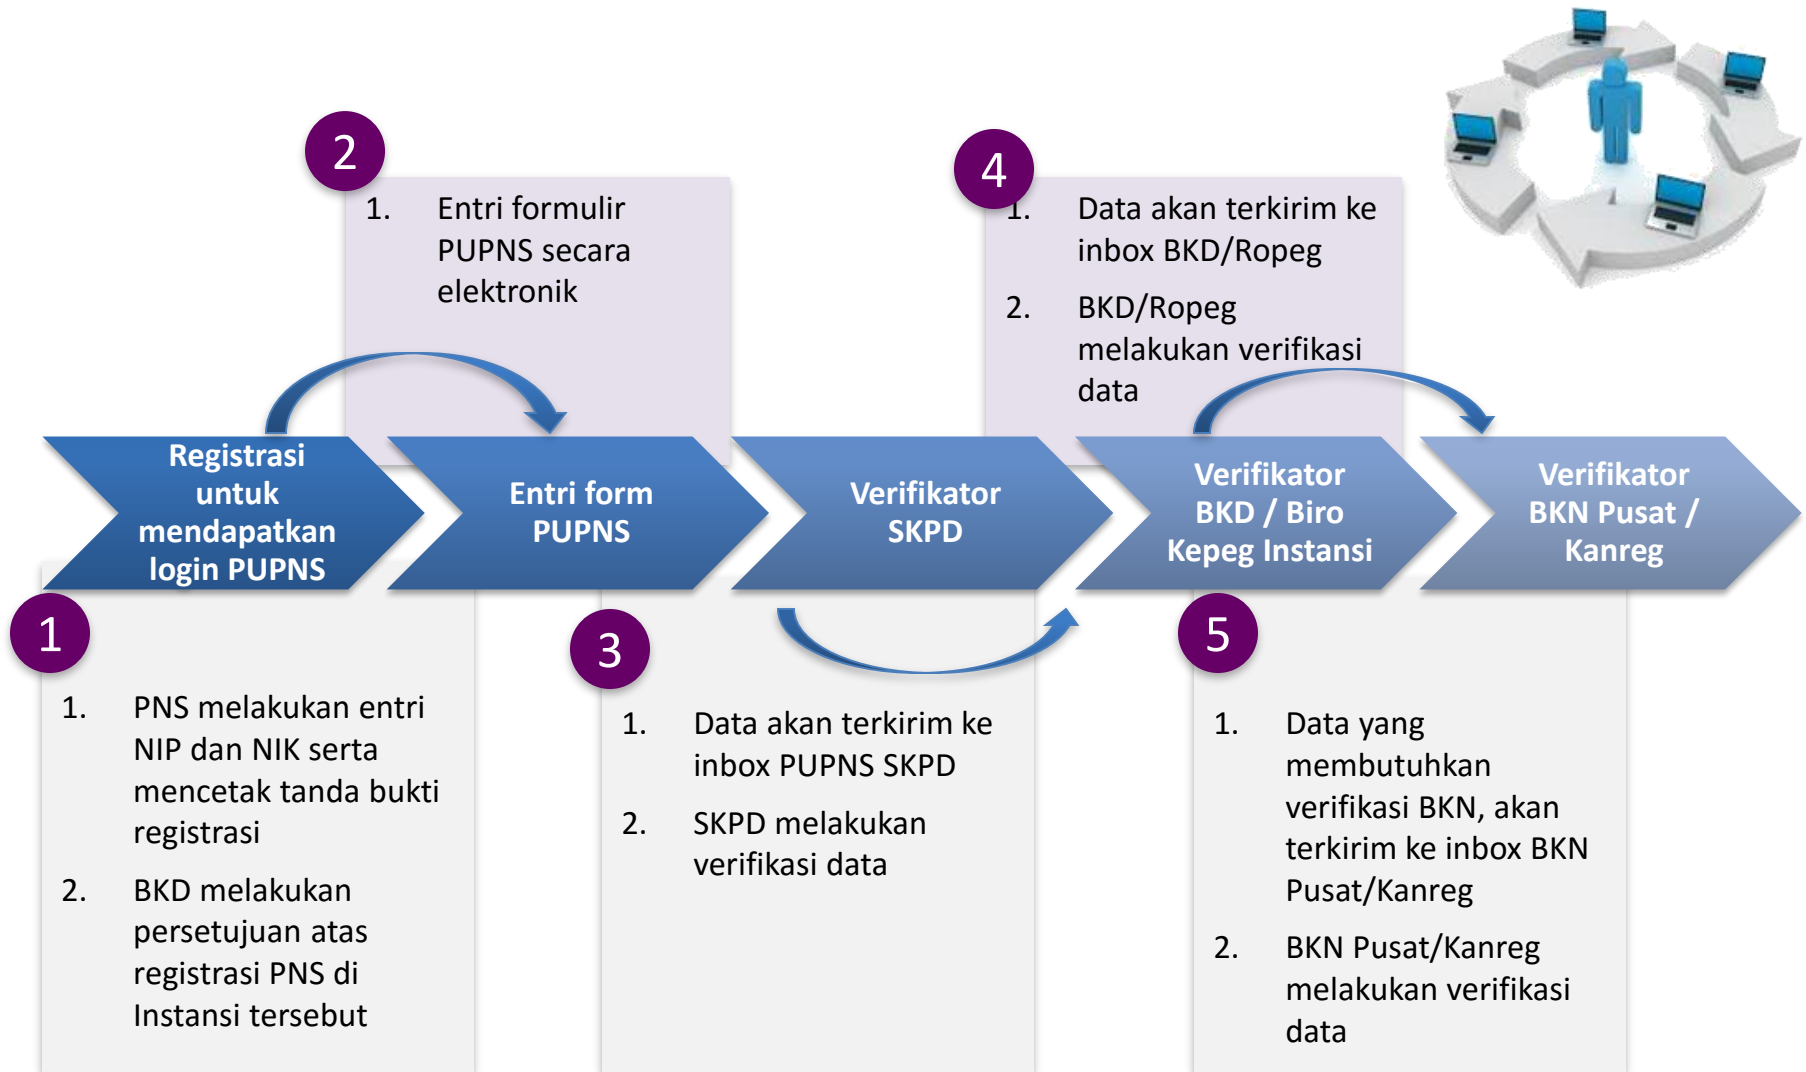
2

1. Entri formulir PUPNS secara elektronik

4

1. Data akan terkirim ke inbox BKD/Ropeg

2. BKD/Ropeg melakukan verifikasi data

Registrasi untuk mendapatkan login PUPNS

Entri form PUPNS

Verifikator SKPD

Verifikator BKD / Biro Kepeg Instansi

Verifikator BKN Pusat / Kanreg

1

1. PNS melakukan entri NIP dan NIK serta mencetak tanda bukti registrasi

2. BKD melakukan persetujuan atas registrasi PNS di Instansi tersebut

3

1. Data akan terkirim ke inbox PUPNS SKPD

2. SKPD melakukan verifikasi data

5

1. Data yang membutuhkan verifikasi BKN, akan terkirim ke inbox BKN Pusat/Kanreg

2. BKN Pusat/Kanreg melakukan verifikasi data